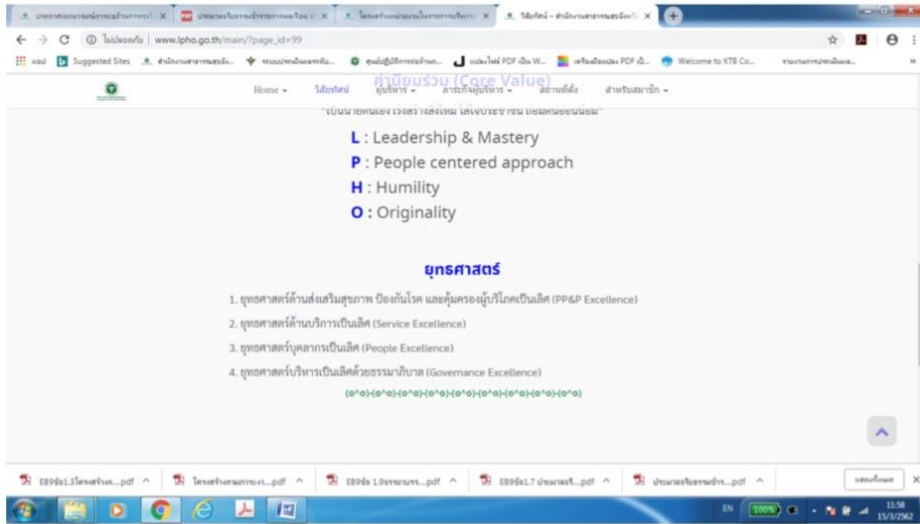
ไม่ปลอดภัย | www.lpho.go.th/main/?page_id=99

Suggested Sites

Welcome to KTB Co...

Home ▾ วิสัยทัศน์ ผู้บริหาร ▾ ภารกิจผู้บริหาร ▾ สถานที่ตั้ง สำหรับสมาชิก ▾

ค่านิยมร่วม (Core Value)

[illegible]

L : Leadership & Mastery
P : People centered approach
H : Humility
O : Originality

ยุทธศาสตร์

1. ยุทธศาสตร์ด้านส่งเสริมสุขภาพ ป้องกันโรค และคุ้มครองผู้บริโภคเป็นเลิศ (PP&P Excellence)
2. ยุทธศาสตร์ด้านบริการเป็นเลิศ (Service Excellence)
3. ยุทธศาสตร์บุคลากรเป็นเลิศ (People Excellence)
4. ยุทธศาสตร์บริหารเป็นเลิศด้วยธรรมาภิบาล (Governance Excellence)

(o^o)-(o^o)-(o^o)-(o^o)-(o^o)-(o^o)-(o^o)-(o^o)-(o^o)

EB9ข้อ1.3โครงสร้างค...pdf ^ โครงสร้างกลุ่มงานระบ...pdf ^ EB9ข้อ 1.9จรรยาบรร...pdf ^ EB9ข้อ1.7 ประกาศเจ...pdf ^ ประกาศเจริญธรรมข้าร...pdf ^

แสดงทั้งหมด

EN 100% 11:58 15/3/2562